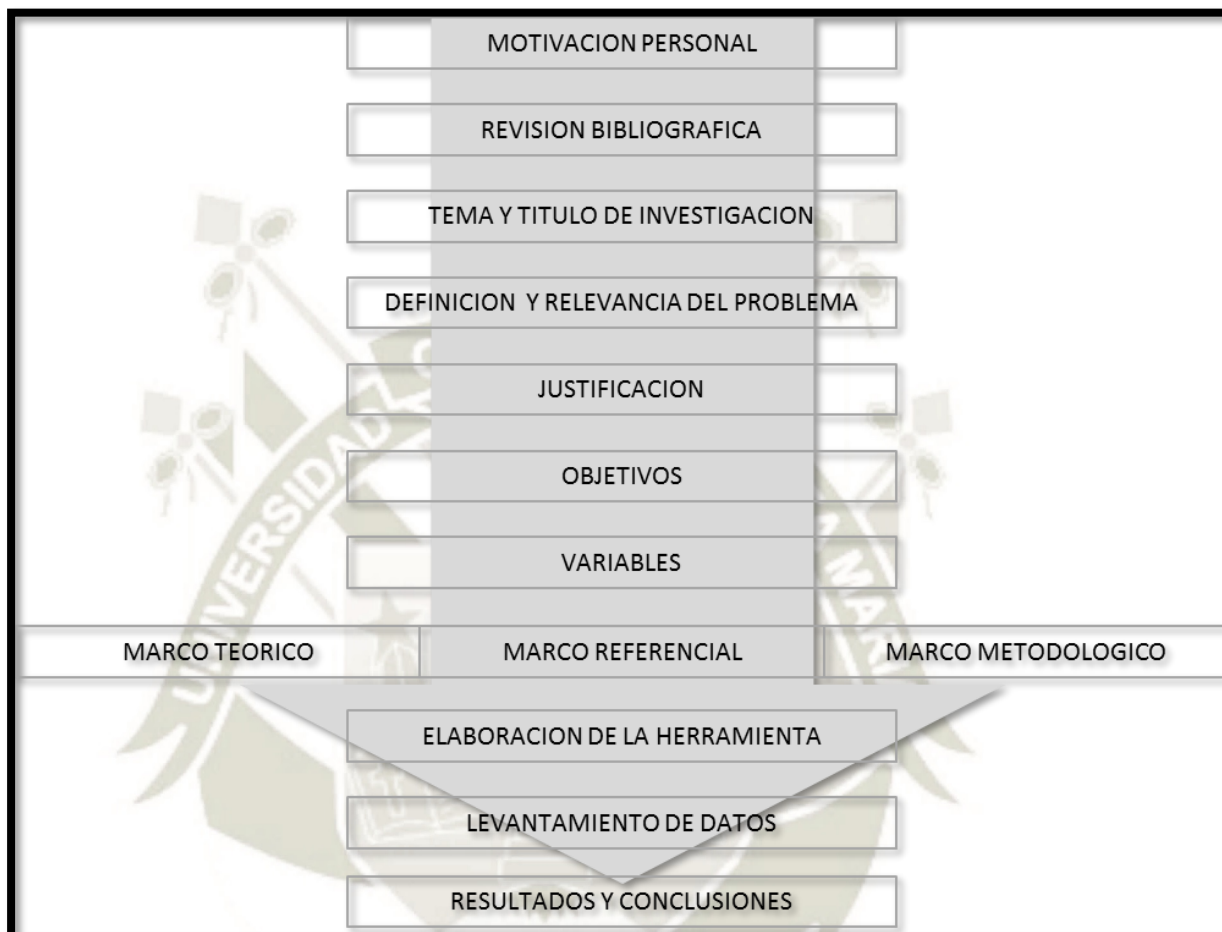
MOTIVACION PERSONAL

REVISION BIBLIOGRAFICA

TEMA Y TITULO DE INVESTIGACION

DEFINICION Y RELEVANCIA DEL PROBLEMA

JUSTIFICACION

OBJETIVOS

VARIABLES

MARCO TEORICO

MARCO REFERENCIAL

MARCO METODOLOGICO

ELABORACION DE LA HERRAMIENTA

LEVANTAMIENTO DE DATOS

RESULTADOS Y CONCLUSIONES